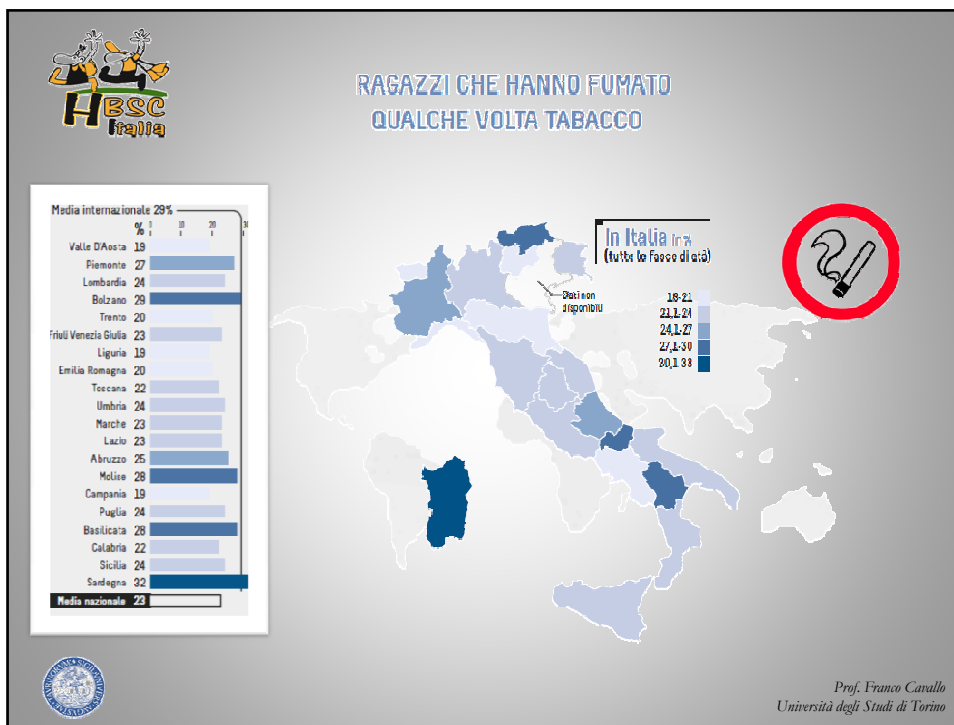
HBSC Italia

RAGAZZI CHE HANNO FUMATO QUALCHE VOLTA TABACCO

Media internazionale 29%

| | % |
|---|---|
| Valle D'Aosta | 19 |
| Piemonte | 27 |
| Lombardia | 24 |
| Bolzano | 29 |
| Trento | 20 |
| Friuli Venezia Giulia | 23 |
| Liguria | 19 |
| Emilia Romagna | 20 |
| Toscana | 22 |
| Umbria | 24 |
| Marche | 23 |
| Lazio | 23 |
| Abruzzo | 25 |
| Molise | 28 |
| Campania | 19 |
| Puglia | 24 |
| Basilicata | 28 |
| Calabria | 22 |
| Sicilia | 24 |
| Sardegna | 32 |
| Media nazionale | 23 |

0 10 20 30

In Italia 23%
(tutte le fasce di età)

Dati non disponibili

18-21
21,1-24
24,1-27
27,1-30
30,1-33

Prof. Franco Cavallo
Università degli Studi di Torino